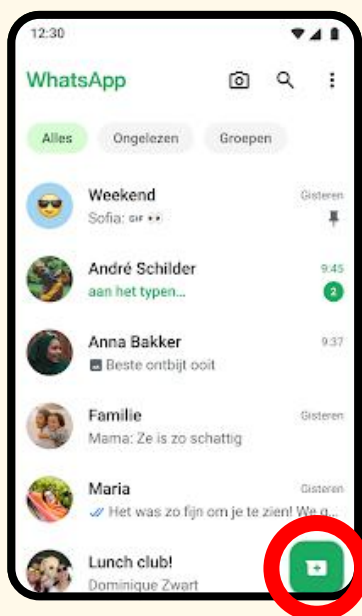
12:30

WhatsApp

Alles
Ongelezen
Groepen

Weekend
Gisteren
Sofia: GIF 👀

André Schilder
9:45
aan het typen...
2

Anna Bakker
9:37
Beste ontbijt ooit

Familie
Gisteren
Mama: Ze is zo schattig

Maria
Gisteren
Het was zo fijn om je te zien! We g...

Lunch club!
Dominique Zwart